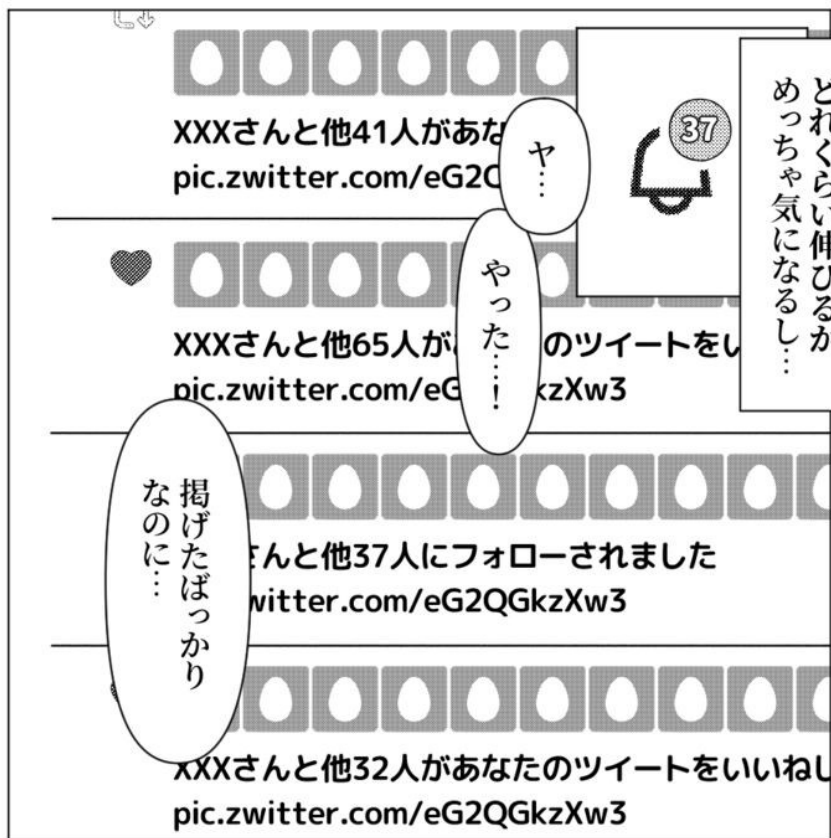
どれくらい伸びるか
めっちゃ気になるし…

37

ヤ…

やった…!

XXXさんと他41人があな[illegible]
pic.zwitter.com/eG2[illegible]

XXXさんと他65人が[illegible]のツイートをし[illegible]
pic.zwitter.com/eG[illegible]kzXw3

掲げたばっかり
なのに…

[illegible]さんと他37人にフォローされました
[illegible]witter.com/eG2QGkzXw3

XXXさんと他32人があなたのツイートをいいねし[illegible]
pic.zwitter.com/eG2QGkzXw3